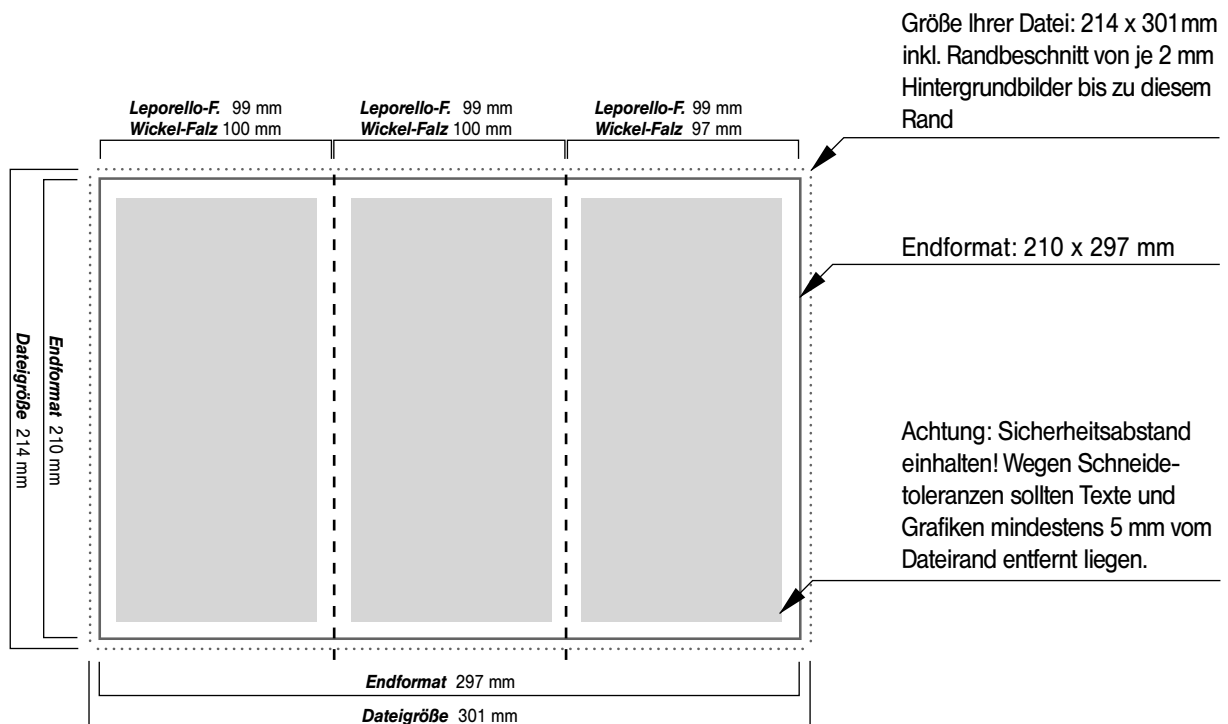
Größe Ihrer Datei: 214 x 301mm inkl. Randbeschnitt von je 2 mm Hintergrundbilder bis zu diesem Rand

Leporello-F. 99 mm
Wickel-Falz 100 mm

Leporello-F. 99 mm
Wickel-Falz 100 mm

Leporello-F. 99 mm
Wickel-Falz 97 mm

Endformat: 210 x 297 mm

Dateigröße 214 mm

Endformat 210 mm

Achtung: Sicherheitsabstand einhalten! Wegen Schneidetoleranzen sollten Texte und Grafiken mindestens 5 mm vom Dateirand entfernt liegen.

Endformat 297 mm

Dateigröße 301 mm